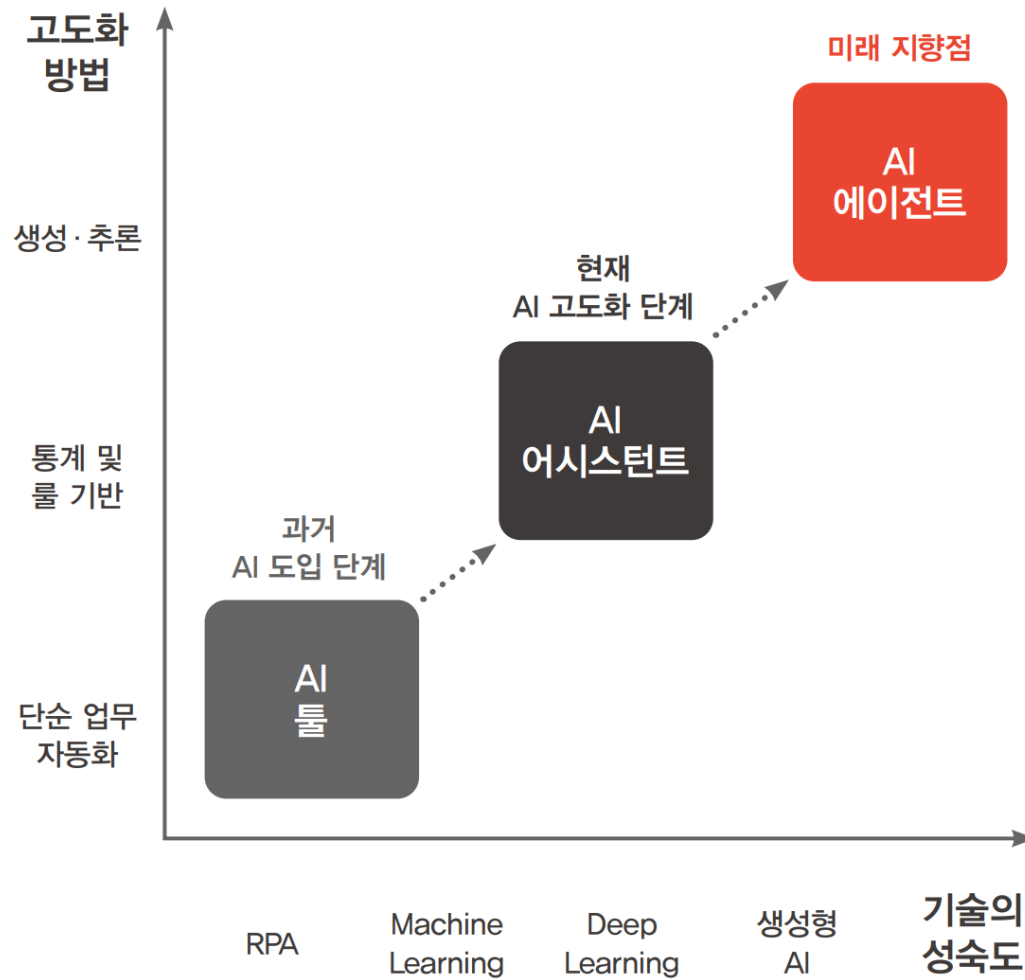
고도화
방법

생성 · 추론

통계 및
룰 기반

단순 업무
자동화

미래 지향점

AI
에이전트

현재
AI 고도화 단계

AI
어시스턴트

과거
AI 도입 단계

AI
툴

RPA

Machine
Learning

Deep
Learning

생성형
AI

기술의
성숙도